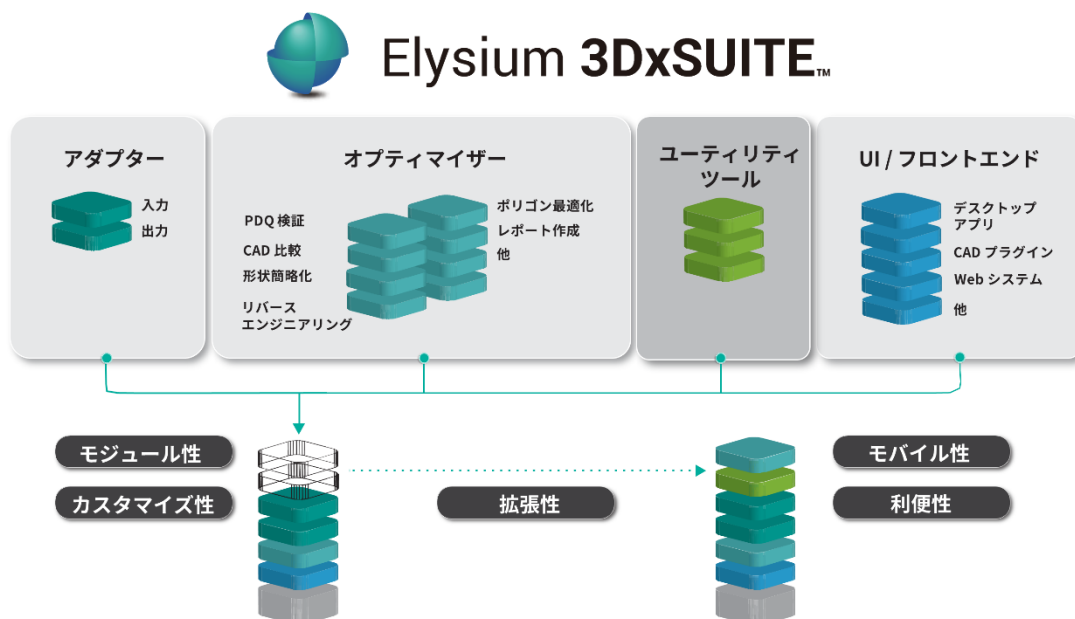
Elysium 3DxSUITE™

アダプター

入力
出力

オプティマイザー

PDQ 検証
CAD 比較
形状簡略化
リバース
エンジニアリング

ポリゴン最適化
レポート作成
他

ユーティリティ
ツール

UI / フロントエンド

デスクトップ
アプリ
CAD プラグイン
Web システム
他

モジュール性
カスタマイズ性
拡張性
モバイル性
利便性